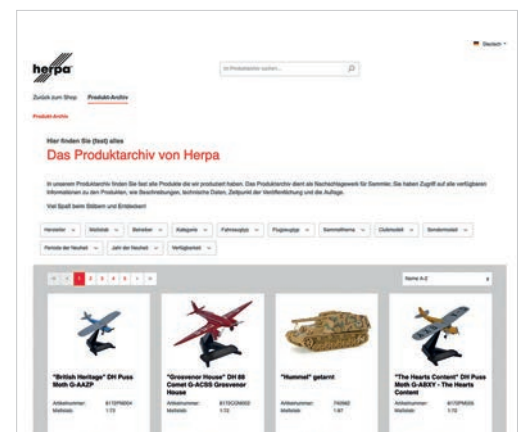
Deutsch

herpa

Im Produktarchiv suchen...

Zurück zum Shop    Produkt-Archiv

Produkt-Archiv

Hier finden Sie (fast) alles
Das Produktarchiv von Herpa

In unserem Produktarchiv finden Sie fast alle Produkte die wir produziert haben. Das Produktarchiv dient als Nachschlagewerk für Sammler. Sie haben Zugriff auf alle verfügbaren Informationen zu den Produkten, wie Beschreibungen, technische Daten, Zeitpunkt der Veröffentlichung und die Auflage.

Viel Spaß beim Stöbern und Entdecken!

Hersteller | Maßstab | Betreiber | Kategorie | Fahrzeugtyp | Flugzeugtyp | Sammelthema | Clubmodell | Sondermodell | Periode der Neuheit | Jahr der Neuheit | Verfügbarkeit

1 2 3 4 5

Name A-Z

"British Heritage" DH Puss Moth G-AAZP
Artikelnummer: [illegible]
Maßstab: 1:72

"Grosvenor House" DH 88 Comet G-ACSS Grosvenor House
Artikelnummer: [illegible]
Maßstab: 1:72

"Hummel" getarnt
Artikelnummer: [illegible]
Maßstab: 1:87

"The Hearts Content" DH Puss Moth G-ABXY - The Hearts Content
Artikelnummer: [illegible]
Maßstab: 1:72